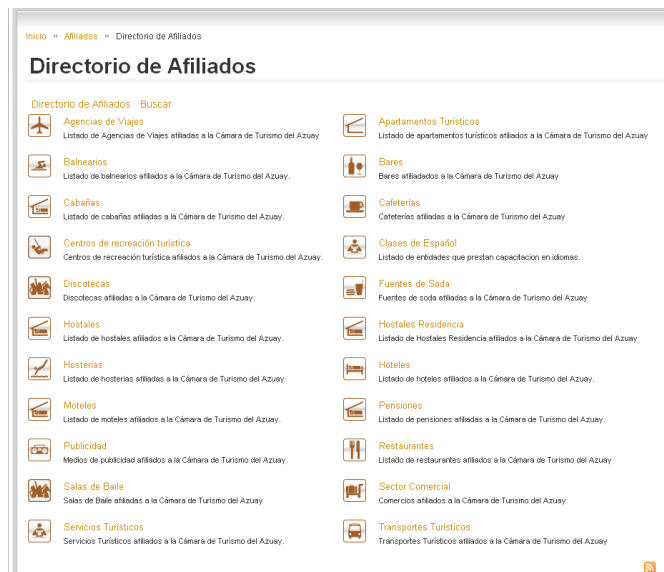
Inicio » Afiliados » Directorio de Afiliados

Directorio de Afiliados

Directorio de Afiliados Buscar

Agencias de Viajes
Listado de Agencias de Viajes afiliadas a la Cámara de Turismo del Azuay

Apartamentos Turísticos
Listado de apartamentos turísticos afiliados a la Cámara de Turismo del Azuay

Balnearios
Listado de balnearios afiliados a la Cámara de Turismo del Azuay.

Bares
Bares afiliadados a la Cámara de Turismo del Azuay

Cabañas
Listado de cabañas afiliadas a la Cámara de Turismo del Azuay.

Cafeterías
Cafeterías afiliadas a la Cámara de Turismo del Azuay

Centros de recreación turística
Centros de recreación turística afiliados a la Cámara de Turismo del Azuay.

Clases de Español
Listado de entidades que prestan capacitacion en idiomas.

Discotecas
Discotecas afiliadas a la Cámara de Turismo del Azuay.

Fuentes de Soda
Fuentes de soda afiliadas a la Cámara de Turismo del Azuay

Hostales
Listado de hostales afiliados a la Cámara de Turismo del Azuay.

Hostales Residencia
Listado de Hostales Residencia afiliados a la Cámara de Turismo del Azuay

Hosterias
Listado de hosterias afiliadas a la Cámara de Turismo del Azuay

Hoteles
Listado de hoteles afiliados a la Cámara de Turismo del Azuay.

Moteles
Listado de moteles afiliados a la Cámara de Turismo del Azuay

Pensiones
Listado de pensiones afiliadas a la Cámara de Turismo del Azuay.

Publicidad
Medios de publicidad afiliados a la Cámara de Turismo del Azuay.

Restaurantes
Listado de restaurantes afiliados a la Cámara de Turismo del Azuay

Salas de Baile
Salas de Baile afiliadas a la Cámara de Turismo del Azuay

Sector Comercial
Comercios afiliados a la Cámara de Turismo del Azuay

Servicios Turísticos
Servicios Turísticos afiliados a la Cámara de Turismo del Azuay.

Transportes Turísticos
Transportes Turísticos afiliados a la Cámara de Turismo del Azuay